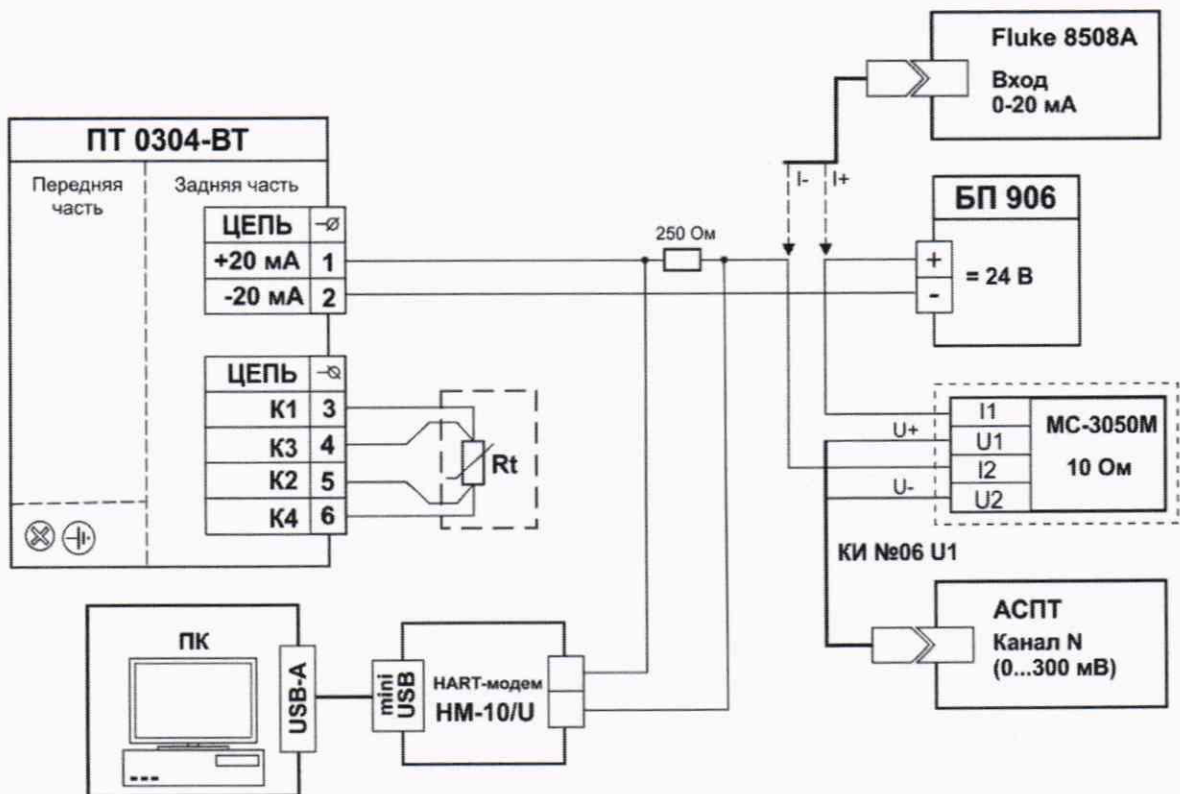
Fluke 8508A
Вход
0-20 мА

ПТ 0304-ВТ

Передняя часть

Задняя часть

| ЦЕПЬ | $-\varnothing$ |
|---|---|
| +20 мА | 1 |
| -20 мА | 2 |

| ЦЕПЬ | $-\varnothing$ |
|---|---|
| К1 | 3 |
| К3 | 4 |
| К2 | 5 |
| К4 | 6 |

Rt

250 Ом

I-
I+

БП 906
+
-
= 24 В

I1
U1
I2
U2
U+
U-
МС-3050М
10 Ом

КИ №06 U1

АСПТ
Канал N
(0...300 мВ)

ПК
USB-A
mini USB
HART-модем
НМ-10/U